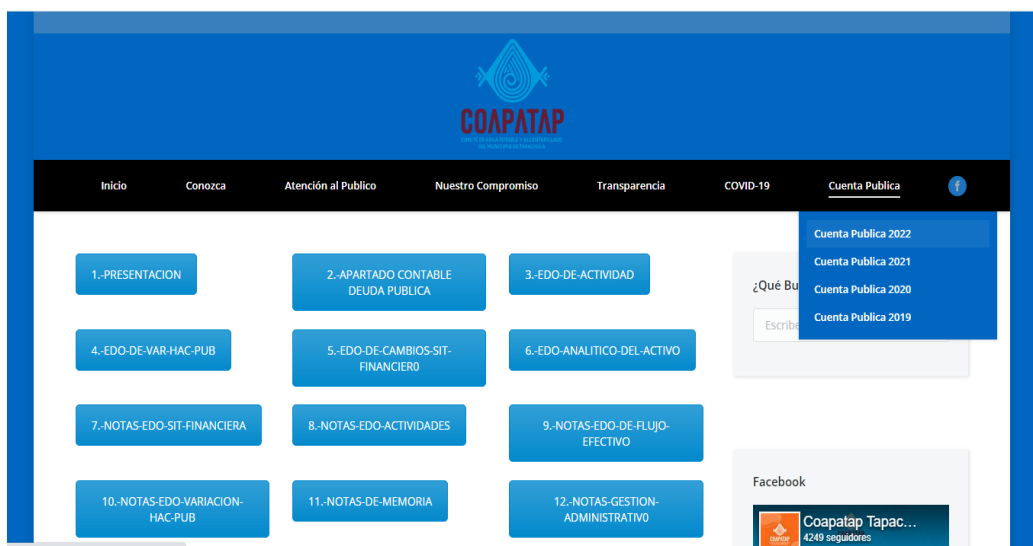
COAPATAP

COMITÉ DE AGUA POTABLE Y ALCANTARILLADO DEL MUNICIPIO DE TAPACHULA

Inicio Conozca Atención al Publico Nuestro Compromiso Transparencia COVID-19 Cuenta Publica

Cuenta Publica 2022
Cuenta Publica 2021
Cuenta Publica 2020
Cuenta Publica 2019

1.-PRESENTACION
2.-APARTADO CONTABLE DEUDA PUBLICA
3.-EDO-DE-ACTIVIDAD
4.-EDO-DE-VAR-HAC-PUB
5.-EDO-DE-CAMBIOS-SIT-FINANCIER0
6.-EDO-ANALITICO-DEL-ACTIVO
7.-NOTAS-EDO-SIT-FINANCIERA
8.-NOTAS-EDO-ACTIVIDADES
9.-NOTAS-EDO-DE-FLUJO-EFECTIVO
10.-NOTAS-EDO-VARIACION-HAC-PUB
11.-NOTAS-DE-MEMORIA
12.-NOTAS-GESTION-ADMINISTRATIV0

¿Qué Bu

Escrib

Facebook

Coapatap Tapac...
4249 seguidores